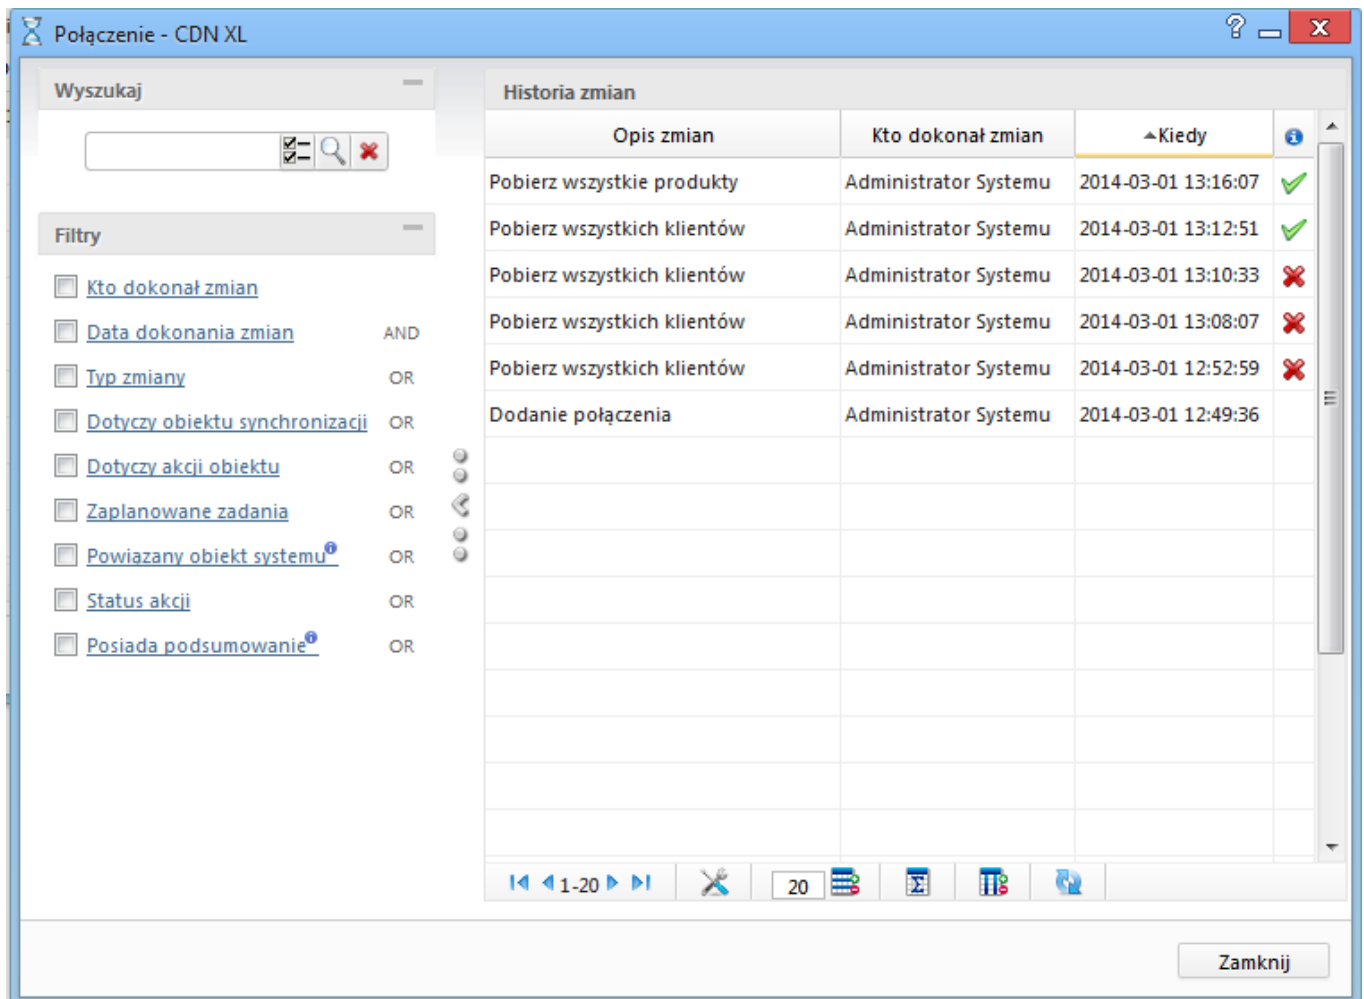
Połączenie - CDN XL

Wyszukaj

Filtry

Kto dokonał zmian
Data dokonania zmian AND
Typ zmiany OR
Dotyczy obiektu synchronizacji OR
Dotyczy akcji obiektu OR
Zaplanowane zadania OR
Powiazany obiekt systemu OR
Status akcji OR
Posiada podsumowanie OR

Historia zmian

| Opis zmian | Kto dokonał zmian | Kiedy |
|---|---|---|
| Pobierz wszystkie produkty | Administrator Systemu | 2014-03-01 13:16:07 |
| Pobierz wszystkich klientów | Administrator Systemu | 2014-03-01 13:12:51 |
| Pobierz wszystkich klientów | Administrator Systemu | 2014-03-01 13:10:33 |
| Pobierz wszystkich klientów | Administrator Systemu | 2014-03-01 13:08:07 |
| Pobierz wszystkich klientów | Administrator Systemu | 2014-03-01 12:52:59 |
| Dodanie połączenia | Administrator Systemu | 2014-03-01 12:49:36 |

1-20
20

Zamknij